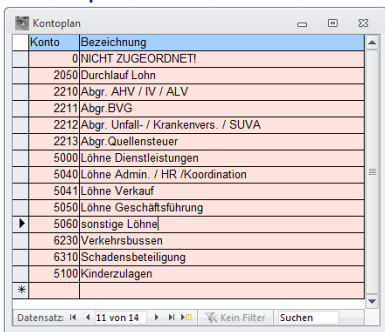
Kontoplan

| | Konto | Bezeichnung |
|---|---|---|
| | 0 | NICHT ZUGEORDNET! |
| | 2050 | Durchlauf Lohn |
| | 2210 | Abgr. AHV / IV / ALV |
| | 2211 | Abgr.BVG |
| | 2212 | Abgr. Unfall- / Krankenvers. / SUVA |
| | 2213 | Abgr.Quellensteuer |
| | 5000 | Löhne Dienstleistungen |
| | 5040 | Löhne Admin. / HR /Koordination |
| | 5041 | Löhne Verkauf |
| | 5050 | Löhne Geschäftsführung |
| ▶ | 5060 | sonstige Löhne |
| | 6230 | Verkehrsbussen |
| | 6310 | Schadensbeteiligung |
| | 5100 | Kinderzulagen |
| * | | |

Datensatz: 11 von 14 Kein Filter Suchen